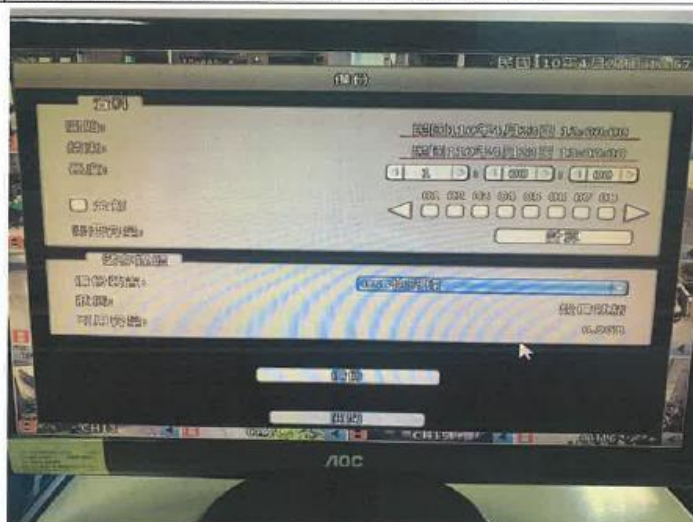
民國 10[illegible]年4月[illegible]

備份

資料

開始:

結束:

頻道:

全部

民國 10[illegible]年4月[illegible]日 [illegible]:00:00

民國 10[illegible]年4月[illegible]日 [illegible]:00:00

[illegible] : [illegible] : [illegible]

001 002 003 004 005 006 007 008

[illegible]

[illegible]

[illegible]

備份裝置:

狀態:

可用容量:

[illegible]

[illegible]

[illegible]

開始

離開

CH13

CH15

AOC